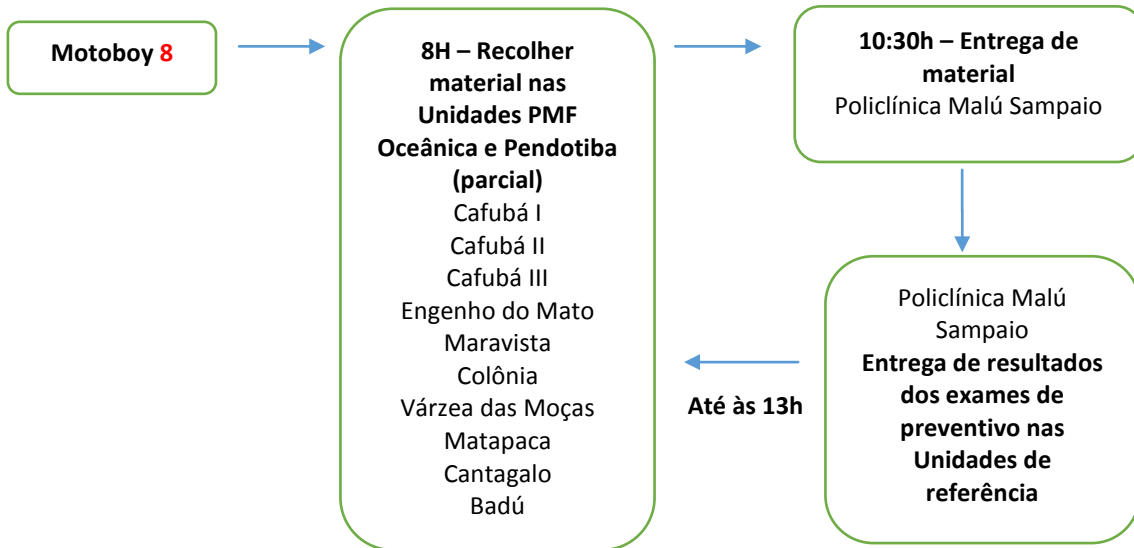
Motoboy 8

8H – Recolher material nas Unidades PMF Oceânica e Pendotiba (parcial)
Cafubá I
Cafubá II
Cafubá III
Engenho do Mato
Maravista
Colônia
Várzea das Moças
Matapaca
Cantagalo
Badú

10:30h – Entrega de material
Policlínica Malú Sampaio

Policlínica Malú Sampaio
Entrega de resultados dos exames de preventivo nas Unidades de referência

Até às 13h